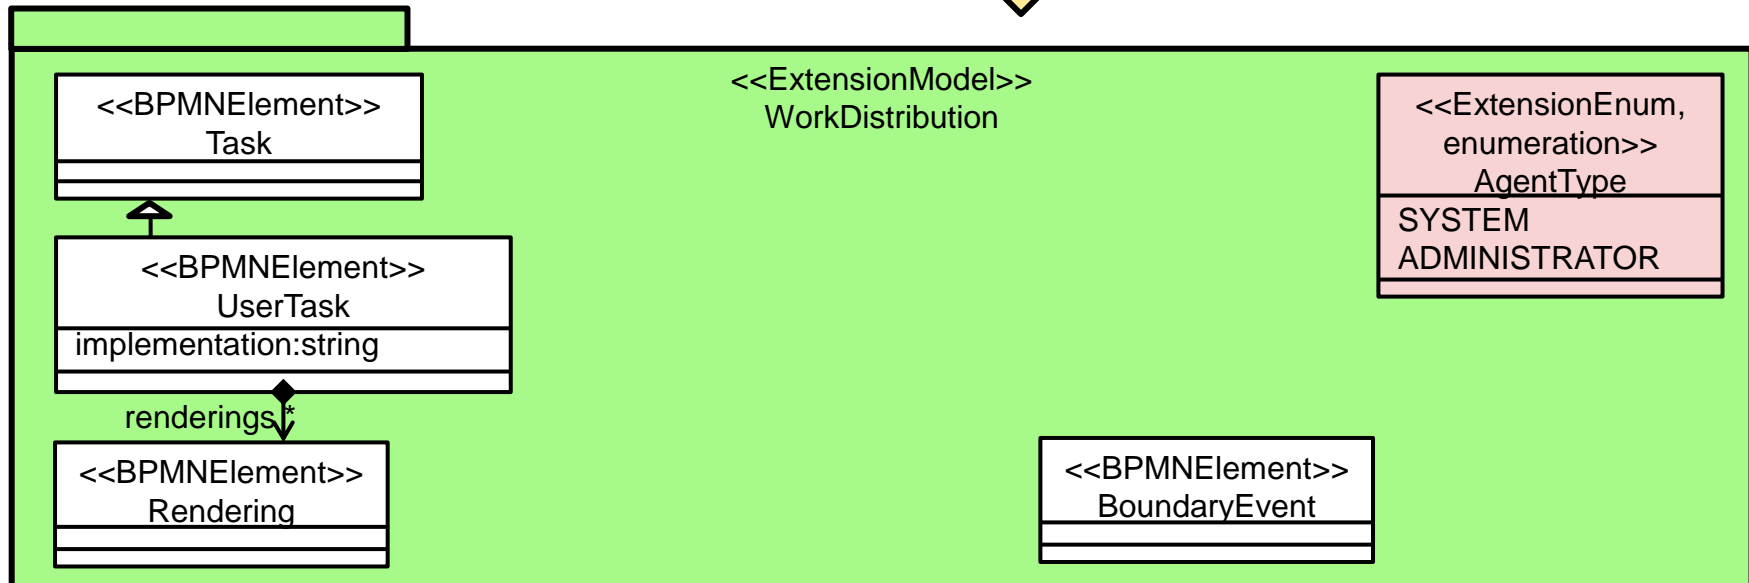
<<ExtensionModel>>
WorkDistribution

<<BPMNElement>>
Task

<<BPMNElement>>
UserTask

implementation:string

renderings

*

<<BPMNElement>>
Rendering

<<ExtensionEnum, enumeration>>
AgentType

SYSTEM
ADMINISTRATOR

<<BPMNElement>>
BoundaryEvent